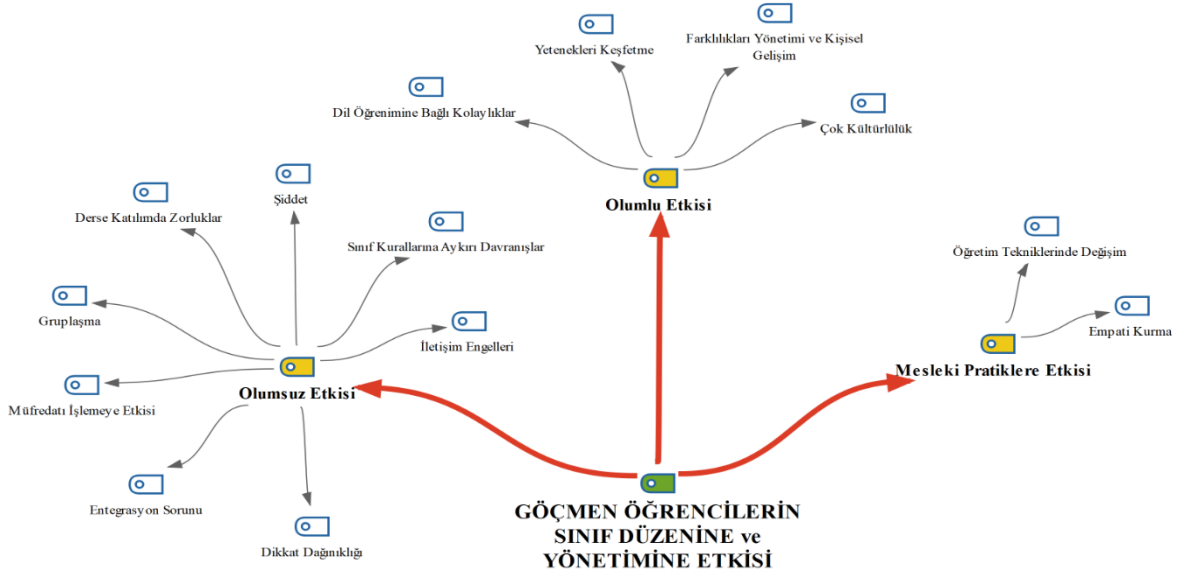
Yetenekleri Keşfetme

Farklılıkları Yönetimi ve Kişisel Gelişim

Dil Öğrenimine Bağlı Kolaylıklar

Çok Kültürlülük

Olumlu Etkisi

Derse Katılımda Zorluklar

Şiddet

Sınıf Kurallarına Aykırı Davranışlar

Gruplaşma

İletişim Engelleri

Olumsuz Etkisi

Müfredatı İşlemeye Etkisi

Entegrasyon Sorunu

Dikkat Dağınıklığı

Öğretim Tekniklerinde Değişim

Empati Kurma

Mesleki Pratiklere Etkisi

GÖÇMEN ÖĞRENCİLERİN SINIF DÜZENİNE ve YÖNETİMİNE ETKİSİ